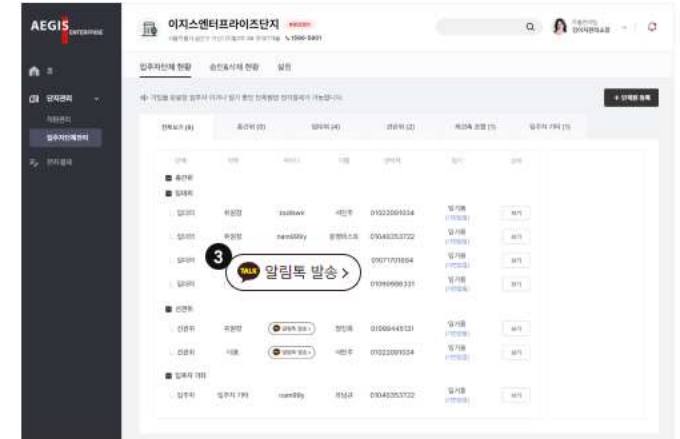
AEGIS ENTERPRISE

이지스엔터프라이즈단지

1566-5801

Q

이지스관리소장

홈

단지관리

지원관리

입주자단체관리

관리설정

입주자단체 현황 | 승인&삭제 현황 | 설정

+ 단체원 등록

전체보기 (8) | 동대표 (3) | 입대의 (4) | 관리위 (2) | 재건축 조합 (1) | 입주자 기타 (1)

동대표

입대의

입대의 | 위원장 | | 세탄주 | 01022001034 | 임기중 | 해제

입대의 | 위원장 | | | 01043353722 | 임기중 | 해제

입대의 | | | | 01071701894 | 임기중 | 해제

입대의 | | | | 01099988331 | 임기중 | 해제

선관위

선관위 | 위원장 | 알림톡 발송 | | 01099445131 | 임기중 | 해제

선관위 | 이원 | 알림톡 발송 | 세탄주 | 01022001034 | 임기중 | 해제

입주자 기타

입주자 | 입주자 기타 | | | 01043353722 | 임기중 | 해제

3

TALK 알림톡 발송 >